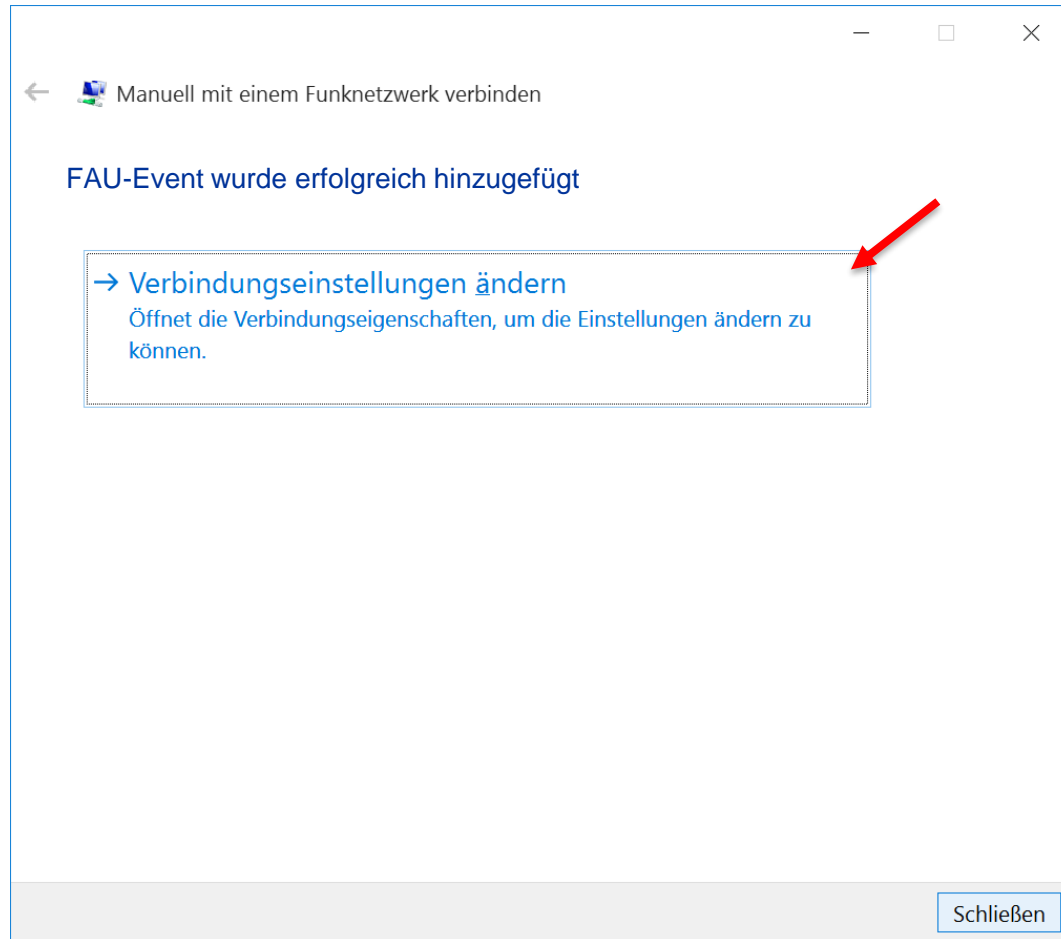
Manuell mit einem Funknetzwerk verbinden

FAU-Event wurde erfolgreich hinzugefügt

→ Verbindungseinstellungen ändern
Öffnet die Verbindungseigenschaften, um die Einstellungen ändern zu können.

Schließen